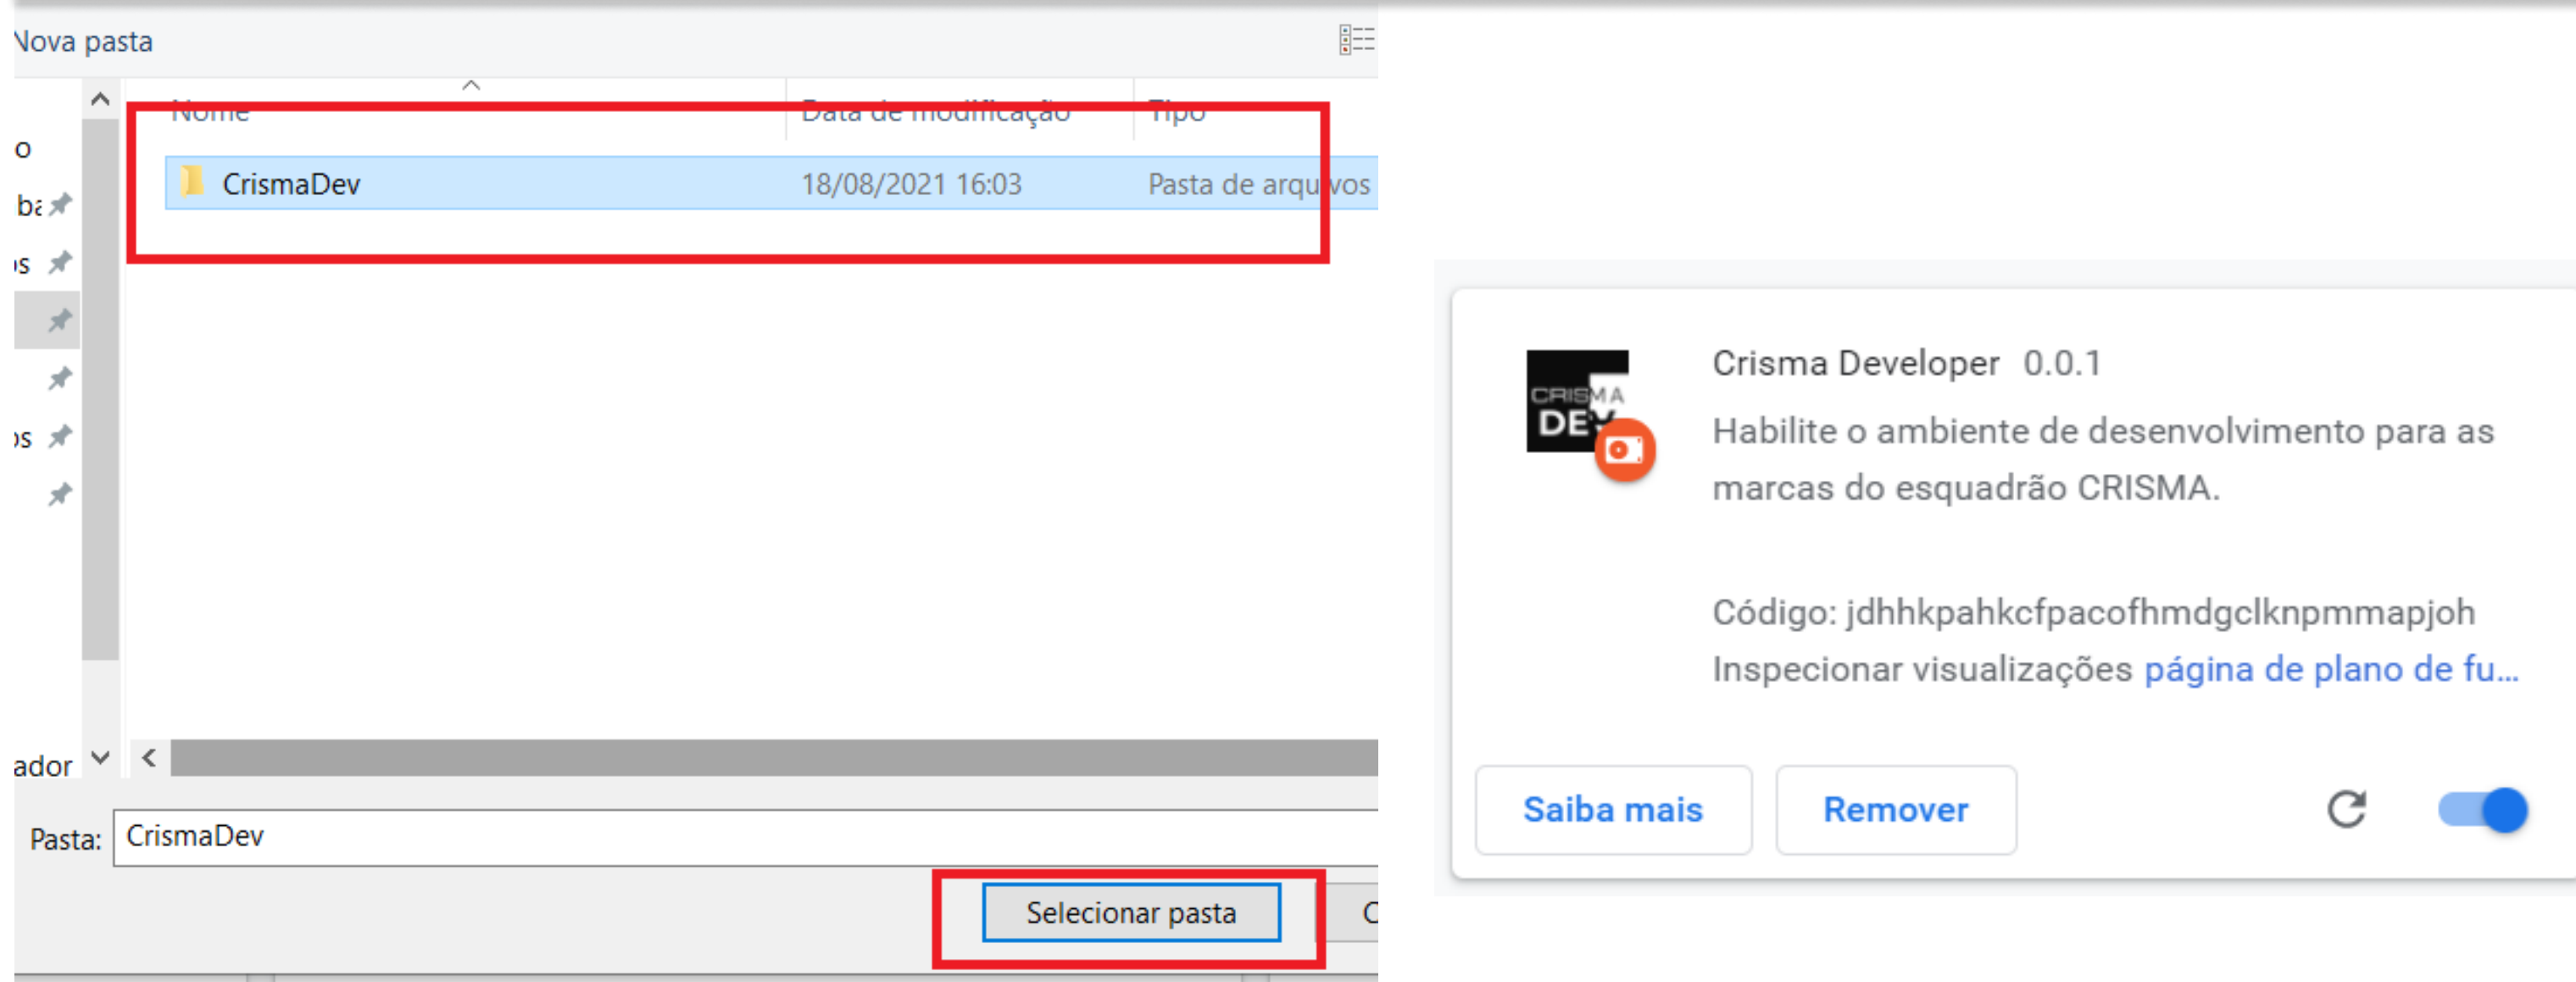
Nova pasta

Nome
Data de modificação
Tipo

o
ba
os
os

CrismaDev 18/08/2021 16:03 Pasta de arquivos

ador

Pasta: CrismaDev

Selecionar pasta
C

CRISMA DEV

Crisma Developer 0.0.1

Habilite o ambiente de desenvolvimento para as marcas do esquadrão CRISMA.

Código: jdhhkpahkcfpacofhmdgclknpmmapjoh
Inspecionar visualizações página de plano de fu...

Saiba mais
Remover